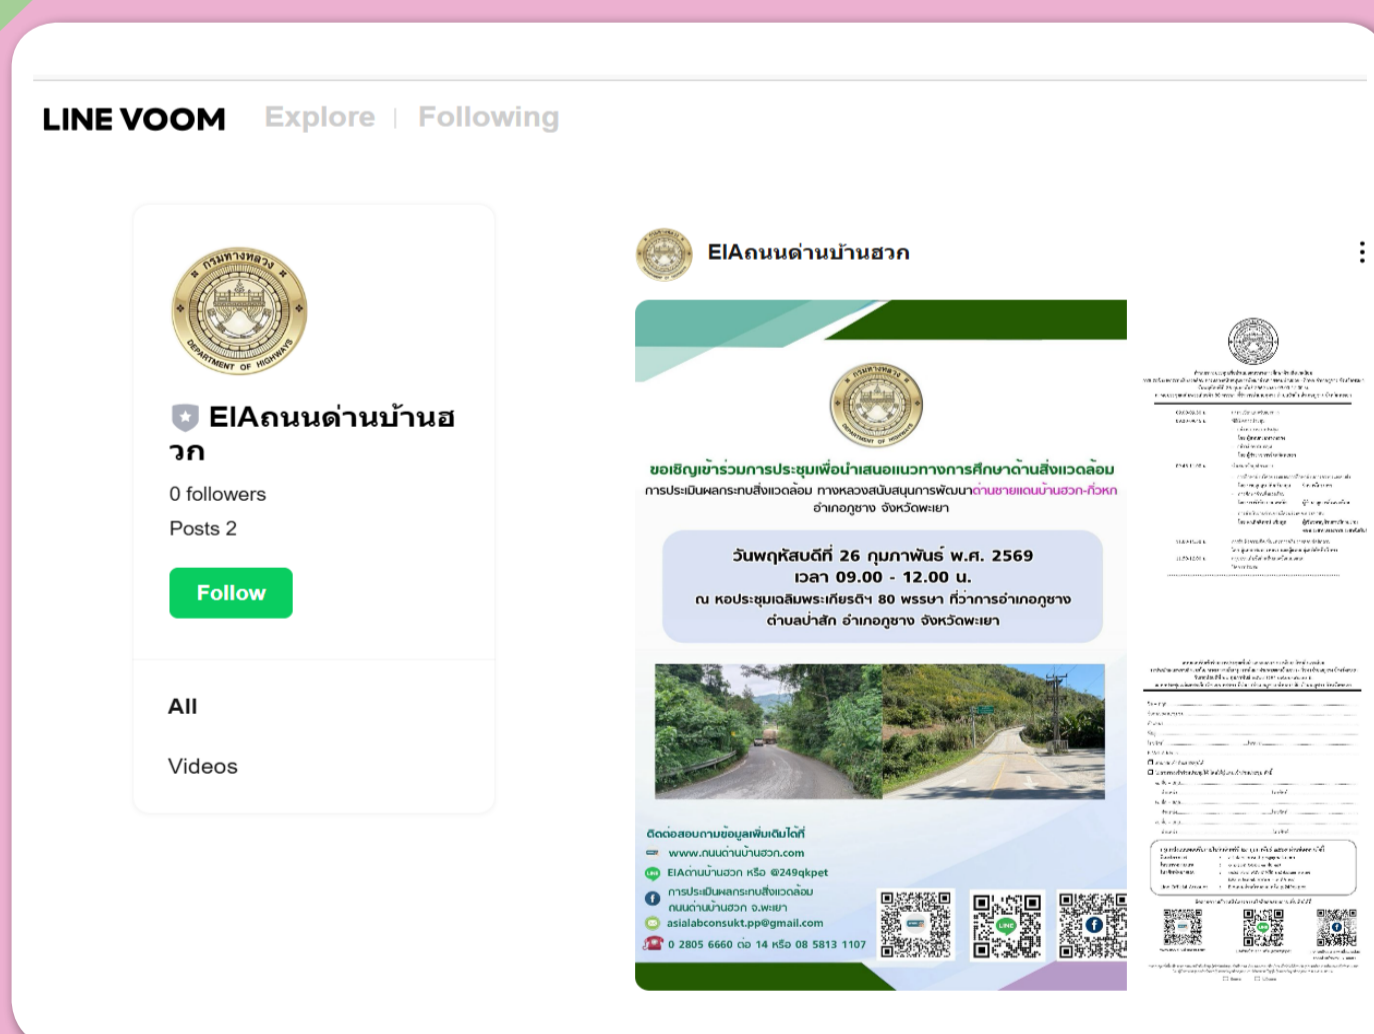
LINE VOOM Explore | Following

EIAถนนด่านบ้านฮวก

0 followers

Posts 2

Follow

All

Videos

EIAถนนด่านบ้านฮวก

ขอเชิญเข้าร่วมการประชุมเพื่อนำเสนอแนวทางการศึกษาด้านสิ่งแวดล้อม

การประเมินผลกระทบสิ่งแวดล้อม ทางหลวงสนับสนุนการพัฒนาด่านชายแดนบ้านฮวก-ภูซาง อำเภอภูซาง จังหวัดพะเยา

วันพฤหัสบดีที่ 26 กุมภาพันธ์ พ.ศ. 2569
เวลา 09.00 - 12.00 น.
ณ หอประชุมเฉลิมพระเกียรติฯ 80 พรรษา ที่ว่าการอำเภอภูซาง ตำบลป่าสัก อำเภอภูซาง จังหวัดพะเยา

ติดต่อสอบถามข้อมูลเพิ่มเติมได้ที่
www.ถนนด่านบ้านฮวก.com
EIAด่านบ้านฮวก หรือ @249qkpet
การประเมินผลกระทบสิ่งแวดล้อม ถนนด่านบ้านฮวก จ.พะเยา
asialabconsukt.pp@gmail.com
0 2805 6660 ต่อ 14 หรือ 08 5813 1107